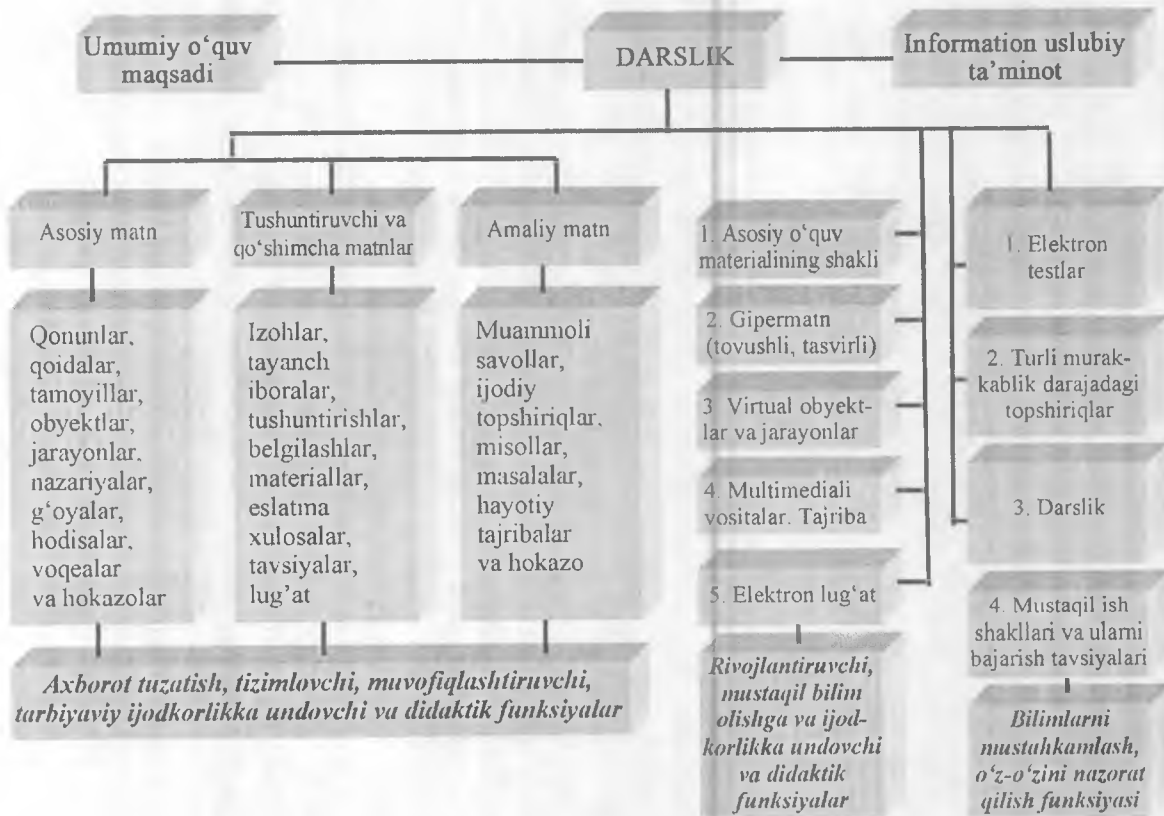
Umumiy o‘quv maqsadi

DARSLIK

Information uslubiy ta’minot

Asosiy matn

Tushuntiruvchi va qo‘shimcha matnlar

Amaliy matn

Qonunlar, qoidalar, tamoyillar, obyektlar, jarayonlar, nazariyalar, g‘oyalar, hodisalar, voqealar va hokazolar

Izohlar, tayanch iboralar, tushuntirishlar, belgilashlar, materiallar, eslatma xulosalar, tavsiyalar, lug’at

Muammoli savollar, ijodiy topshiriqlar, misollar, masalalar, hayotiy tajribalar va hokazo

Axborot tuzatish, tizimlovchi, muvofiqlashtiruvchi, tarbiyaviy ijodkorlikka undovchi va didaktik funksiyalar

1. Asosiy o‘quv materialining shakli

2. Gipermatn (tovushli, tasvirli)

3 Virtual obyektlar va jarayonlar

4. Multimediali vositalar. Tajriba

5. Elektron lug‘at

Rivojlantiruvchi, mustaqil bilim olishga va ijodkorlikka undovchi va didaktik funksiyalar

1. Elektron testlar

2. Turli murakkablik darajadagi topshiriqlar

3. Darslik

4. Mustaqil ish shakllari va ularni bajarish tavsiyalari

Bilimlarni mustahkamlash, o‘z-o‘zini nazorat qilish funksiyasi